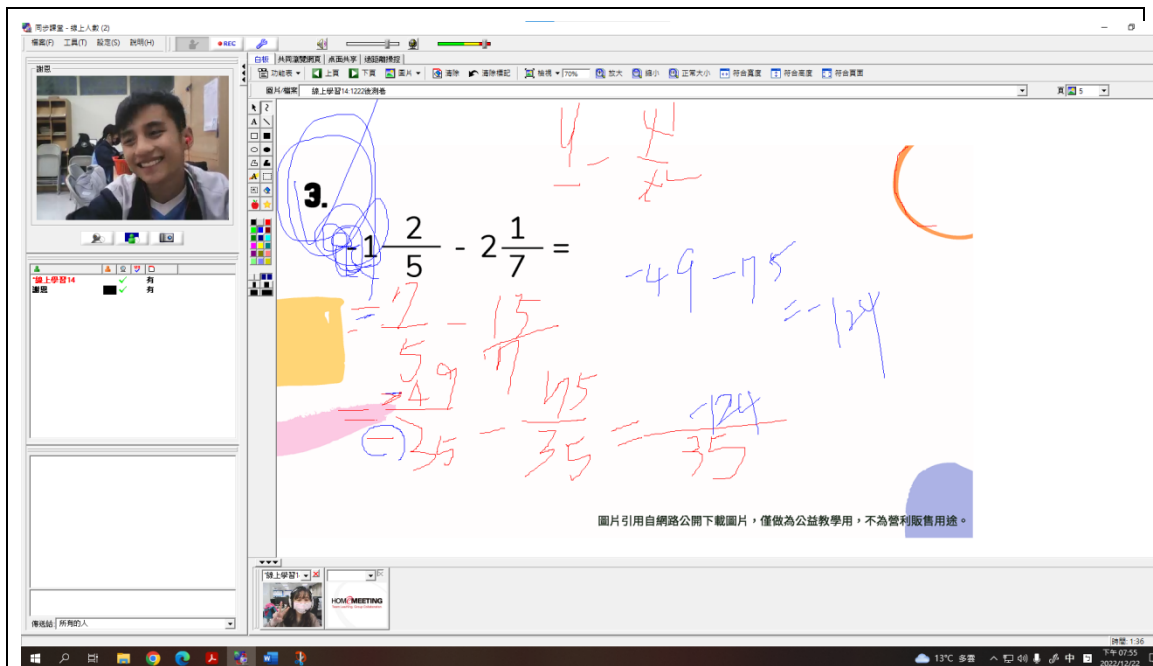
同步課室 - 線上人數 (2)

檔案(F) 工具(T) 設定(S) 說明(H) REC

謝恩

*線上學習14 有
謝恩 有

白板 共同瀏覽網頁 桌面共享 遠距離操控

功能表 上頁 下頁 圖片 清除 清除標記 檢視 70% 放大 縮小 正常大小 符合寬度 符合高度 符合頁面

圖片/檔案 線上學習14:1222後測卷 頁 5

3. $-1\frac{2}{5} - 2\frac{1}{7} =$

$4 - \frac{4}{4}$

$= \frac{7}{5} - \frac{15}{7}$

$-49 - 75$

$= -124$

$= \frac{-49}{35} - \frac{75}{35} = \frac{-124}{35}$

圖片引用自網路公開下載圖片，僅做為公益教學用，不為營利販售用途。

線上學習1

HOMEMEETING

傳送給: 所有的人

時間: 1:36

13°C 多雲 中 下午 07:55 2022/12/22